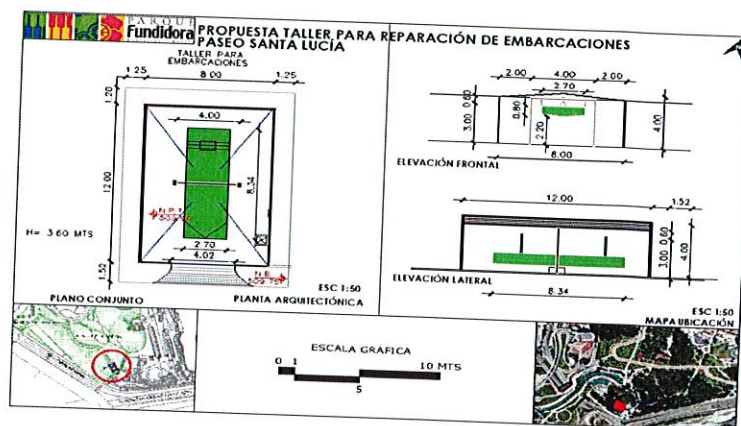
PARQUE Fundidora PROPUESTA TALLER PARA REPARACIÓN DE EMBARCACIONES PASEO SANTA LUCIA

TALLER PARA EMBARCACIONES

1.25 8.00 1.25

1.20

4.00

12.00

8.34

N.P.T. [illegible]

H= 3.60 MTS

2.70

4.02

1.52

N.E. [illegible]

ESC 1:50

PLANO CONJUNTO

PLANTA ARQUITECTÓNICA

2.00 4.00 2.00

2.70

0.80

3.00

0.80

2.20

4.00

8.00

ELEVACIÓN FRONTAL

12.00

1.52

3.00

0.80

4.00

ELEVACIÓN LATERAL

8.34

ESC 1:50

MAPA UBICACIÓN

ESCALA GRÁFICA

0 1

5

10 MTS